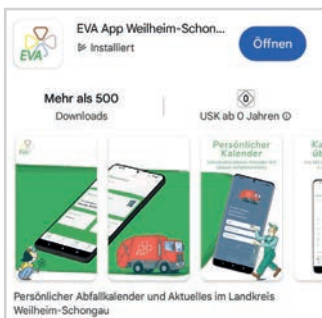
EVA

EVA App Weilheim-Schon...
Installiert

Öffnen

Mehr als 500
Downloads

0
USK ab 0 Jahren ⓘ

EVA

Persönlicher Kalender

Ka
üb

Persönlicher Abfallkalender und Aktuelles im Landkreis Weilheim-Schongau